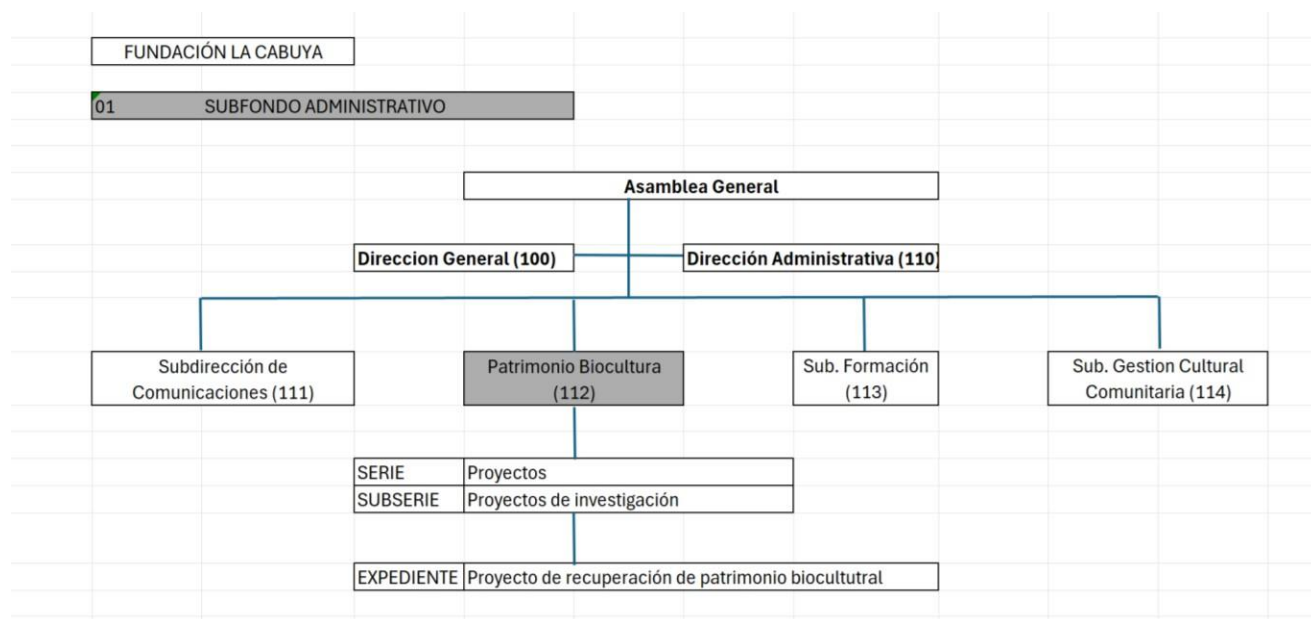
FUNDACIÓN LA CABUYA

01 SUBFONDO ADMINISTRATIVO

Asamblea General

Direccion General (100)

Dirección Administrativa (110)

Subdirección de Comunicaciones (111)

Patrimonio Biocultura (112)

Sub. Formación (113)

Sub. Gestion Cultural Comunitaria (114)

| SERIE | Proyectos |
|---|---|
| SUBSERIE | Proyectos de investigación |

| EXPEDIENTE | Proyecto de recuperación de patrimonio biocultutral |
|---|---|